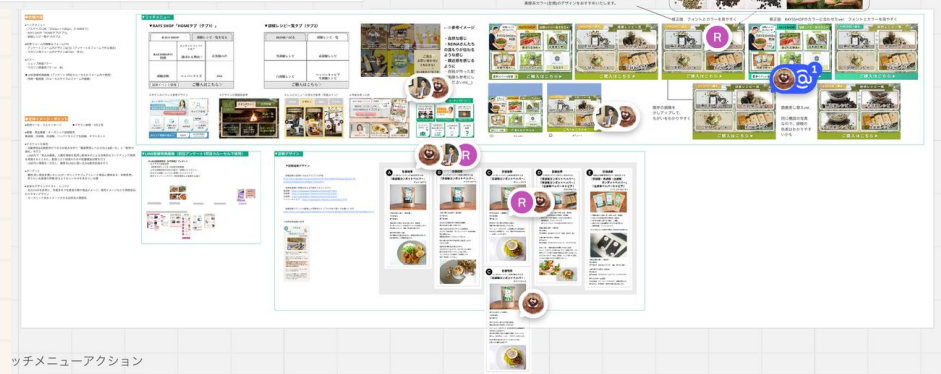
▼リッチメニュー

▼RAYS SHOP「NOMI」タブ（タブ1）

▼調味レシピ一覧タブ（タブ2）

ご購入はこちら

ご購入はこちら

修正版　フォントとカラーを見やすく

修正版　RAYSHOPのカラーに合わせて(ver.)　フォントとカラーを見やすく

ご購入はこちら

ご購入はこちら

ご購入はこちら

R

R

R

R

ッチメニューアクション